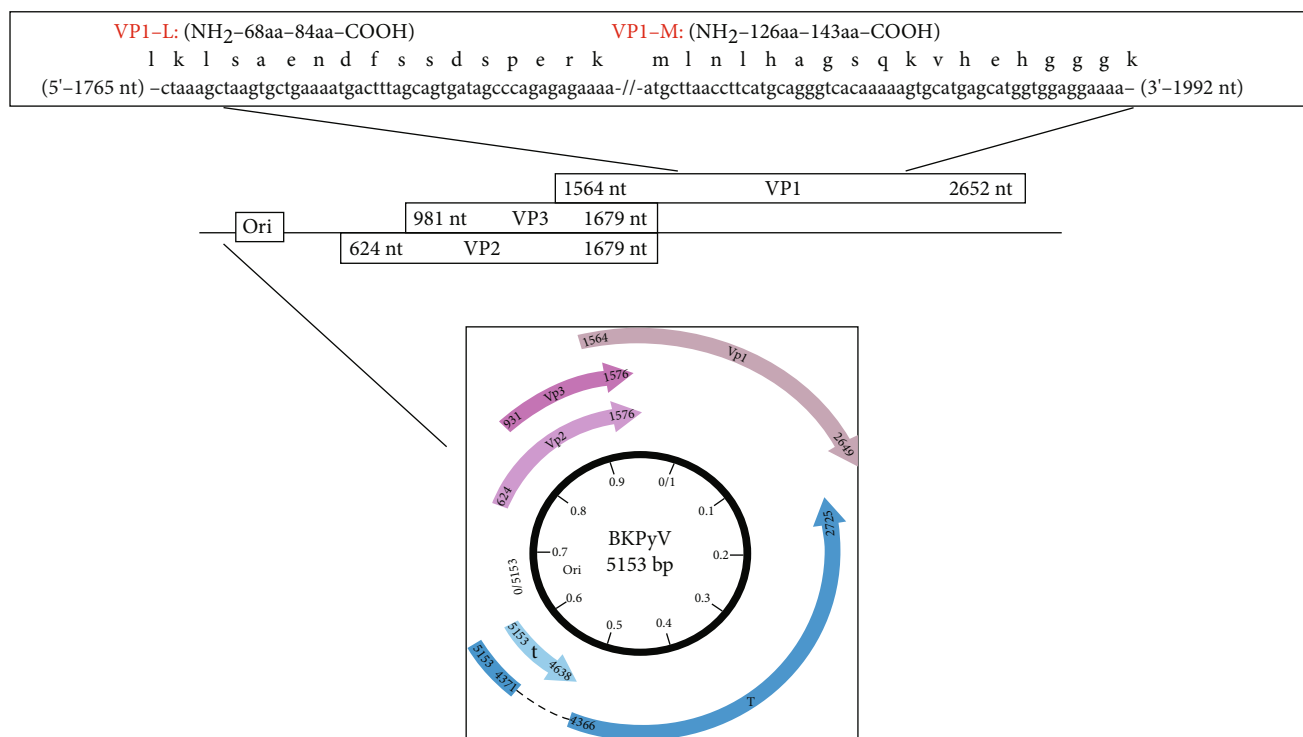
VP1–L: (NH$_2$–68aa–84aa–COOH) VP1–M: (NH$_2$–126aa–143aa–COOH)

l k l s a e n d f s s d s p e r k m l n l h a g s q k v h e h g g g k

(5'–1765 nt) –ctaaagctaagtgctgaaaatgactttagcagtgatagcccagagagaaaa–//-atgcttaaccttcatgcagggtcacaaaaagtgcatgagcatggtggaggaaaa– (3'–1992 nt)

1564 nt VP1 2652 nt

981 nt VP3 1679 nt

Ori

624 nt VP2 1679 nt

1564 Vp1 2649

931 Vp3 1576

624 Vp2 1576

0.9 0/1 0.1 0.2 0.3 0.4 0.5 0.6 0.7 0.8

BKPyV 5153 bp

Ori 0/5153

2725

5153 t 4638

5153 4371

4366 T